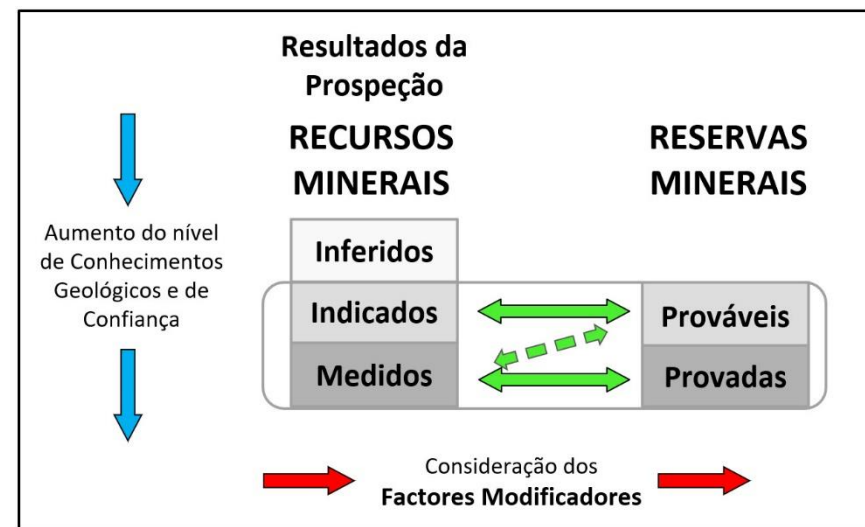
Resultados da Prospeção

RECURSOS MINERAIS

RESERVAS MINERAIS

Aumento do nível de Conhecimentos Geológicos e de Confiança

Inferidos

Indicados

Medidos

Prováveis

Provadas

Consideração dos
**Factores Modificadores**